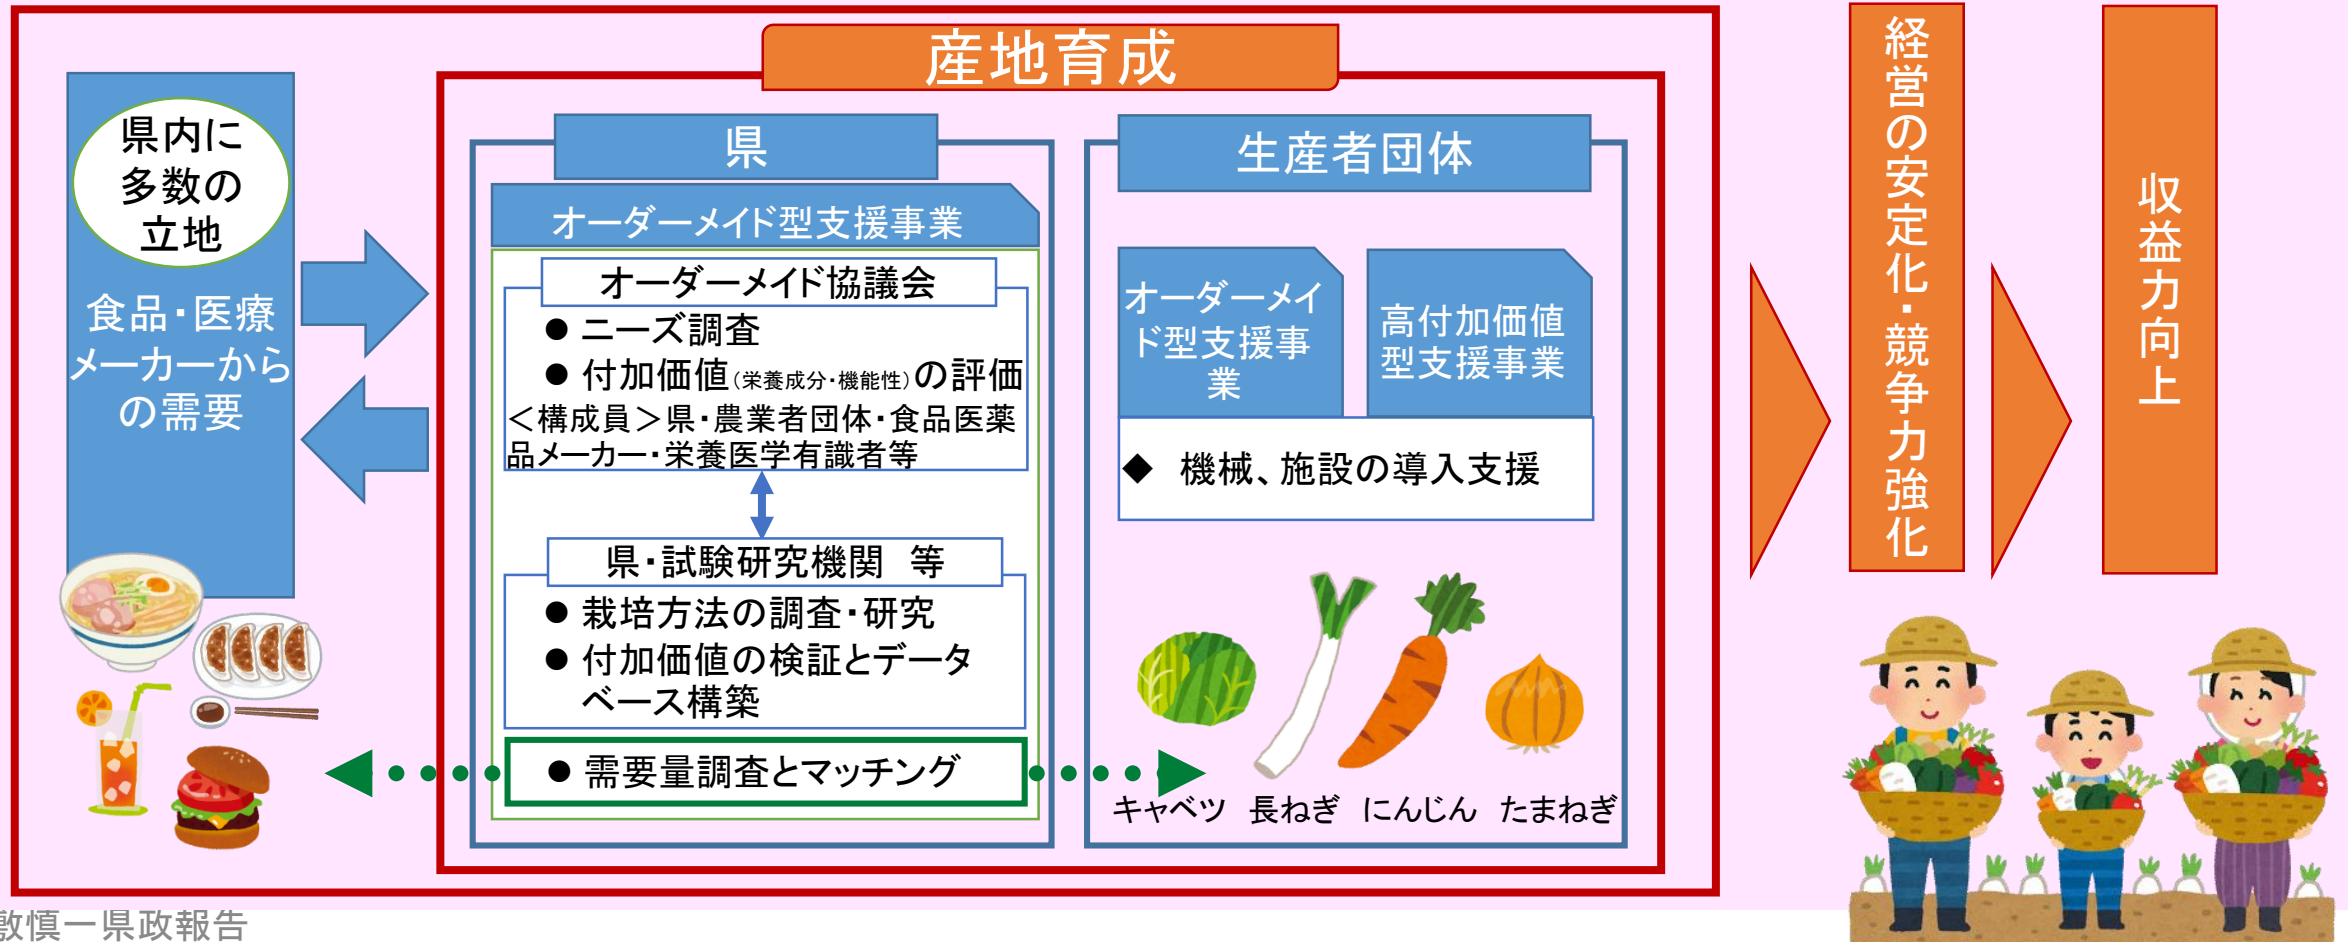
産地育成

県内に多数の立地

食品・医療メーカーからの需要

県

オーダーメイド型支援事業

オーダーメイド協議会

● ニーズ調査
● 付加価値(栄養成分・機能性)の評価
<構成員>県・農業者団体・食品医薬品メーカー・栄養医学有識者等

県・試験研究機関　等

● 栽培方法の調査・研究
● 付加価値の検証とデータベース構築

● 需要量調査とマッチング

生産者団体

オーダーメイド型支援事業

高付加価値型支援事業

◆ 機械、施設の導入支援

キャベツ　長ねぎ　にんじん　たまねぎ

経営の安定化・競争力強化

収益力向上

敦慎一県政報告